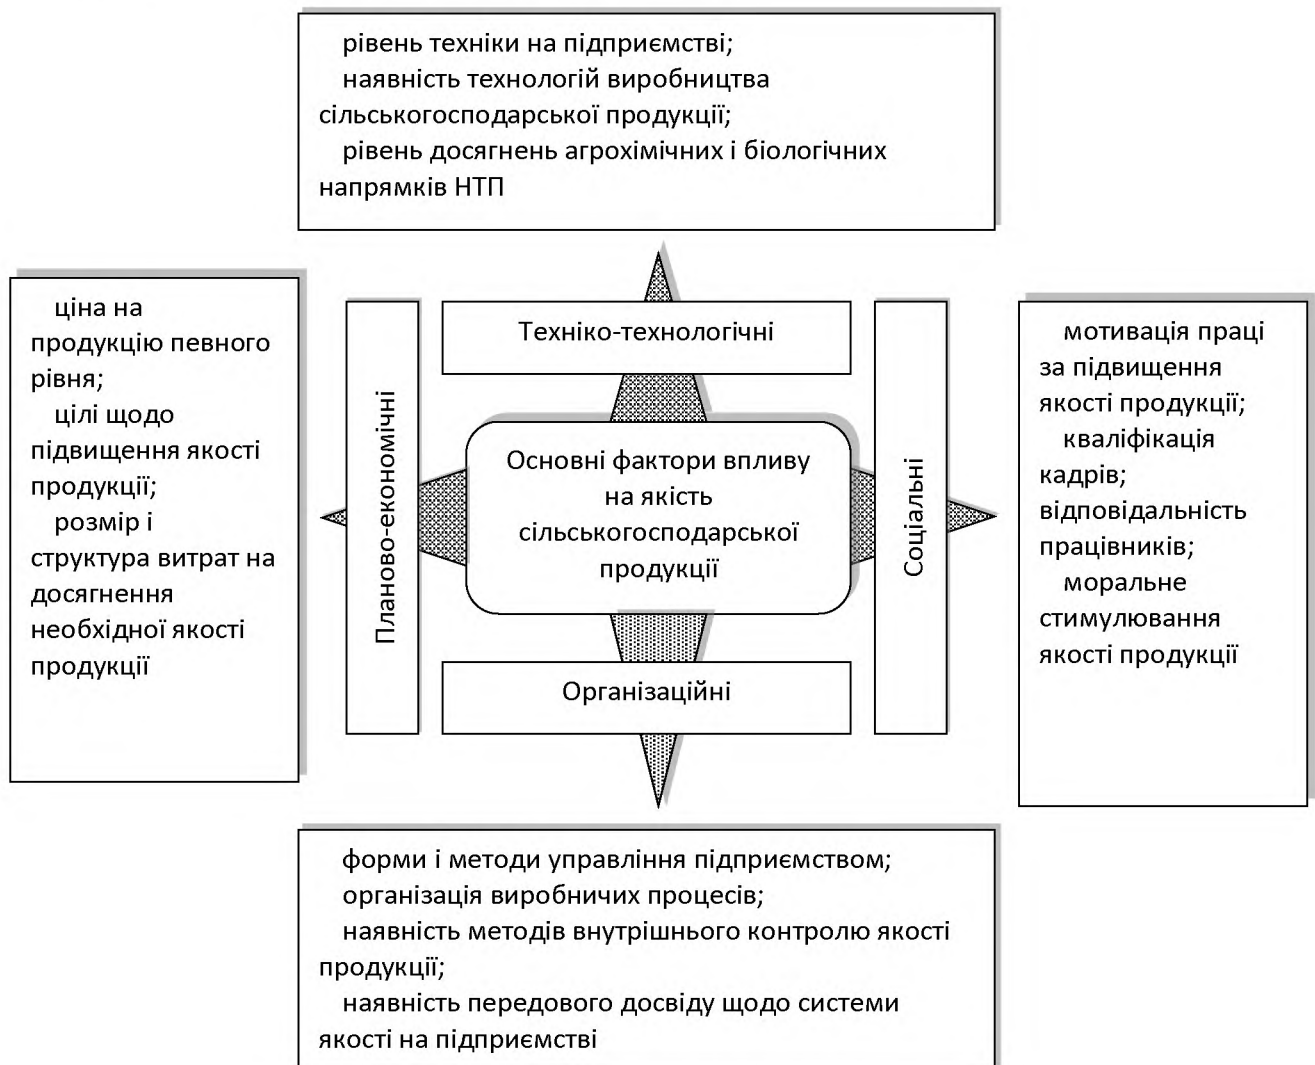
рівень техніки на підприємстві;
наявність технологій виробництва сільськогосподарської продукції;
рівень досягнень агрохімічних і біологічних напрямків НТП

ціна на продукцію певного рівня;
цілі щодо підвищення якості продукції;
розмір і структура витрат на досягнення необхідної якості продукції

Планово-економічні

Техніко-технологічні

Основні фактори впливу на якість сільськогосподарської продукції

Організаційні

Соціальні

мотивація праці за підвищення якості продукції;
кваліфікація кадрів;
відповідальність працівників;
моральне стимулювання якості продукції

форми і методи управління підприємством;
організація виробничих процесів;
наявність методів внутрішнього контролю якості продукції;
наявність передового досвіду щодо системи якості на підприємстві